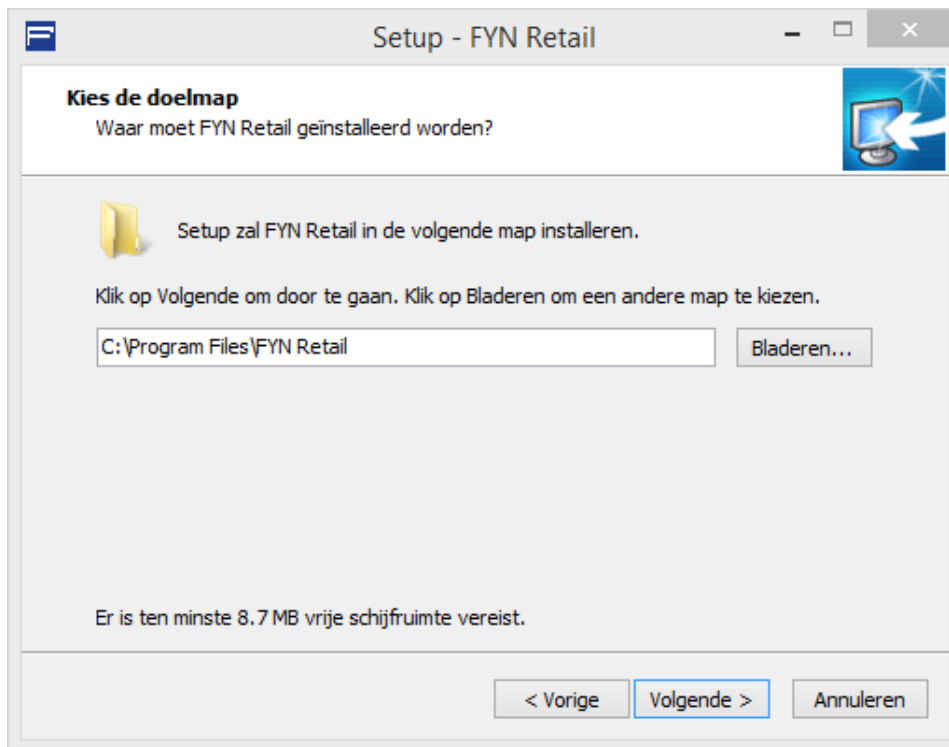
Setup - FYN Retail

Kies de doelmap

Waar moet FYN Retail geïnstalleerd worden?

Setup zal FYN Retail in de volgende map installeren.

Klik op Volgende om door te gaan. Klik op Bladeren om een andere map te kiezen.

C:\Program Files\FYN Retail

Bladeren...

Er is ten minste 8.7 MB vrije schijfruimte vereist.

< Vorige

Volgende >

Annuleren